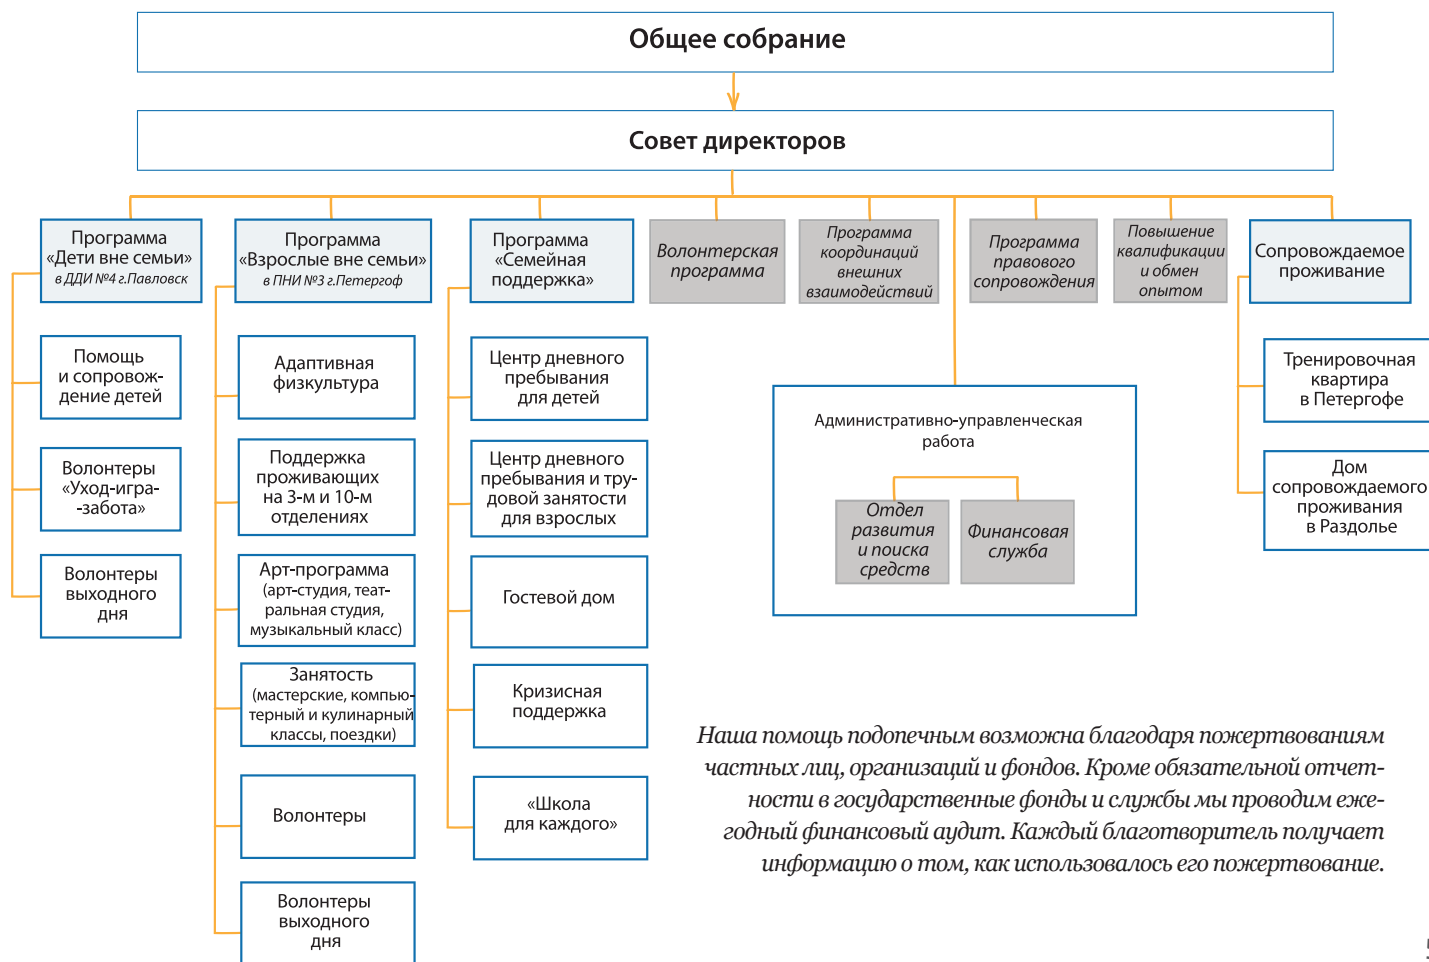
Общее собрание

Совет директоров

Программа «Дети вне семьи» в ДДИ №4 г.Павловск

Помощь и сопровождение детей

Волонтеры «Уход-игра-забота»

Волонтеры выходного дня

Программа «Взрослые вне семьи» в ПНИ №3 г.Петергоф

Адаптивная физкультура

Поддержка проживающих на 3-м и 10-м отделениях

Арт-программа (арт-студия, театральная студия, музыкальный класс)

Занятость (мастерские, компьютерный и кулинарный классы, поездки)

Волонтеры

Волонтеры выходного дня

Программа «Семейная поддержка»

Центр дневного пребывания для детей

Центр дневного пребывания и трудовой занятости для взрослых

Гостевой дом

Кризисная поддержка

«Школа для каждого»

Волонтерская программа

Программа координаций внешних взаимодействий

Программа правового сопровождения

Повышение квалификации и обмен опытом

Сопровождаемое проживание

Тренировочная квартира в Петергофе

Дом сопровождаемого проживания в Раздолье

Административно-управленческая работа

Отдел развития и поиска средств

Финансовая служба

Наша помощь подопечным возможна благодаря пожертвованиям частных лиц, организаций и фондов. Кроме обязательной отчетности в государственные фонды и службы мы проводим ежегодный финансовый аудит. Каждый благотворитель получает информацию о том, как использовалось его пожертвование.